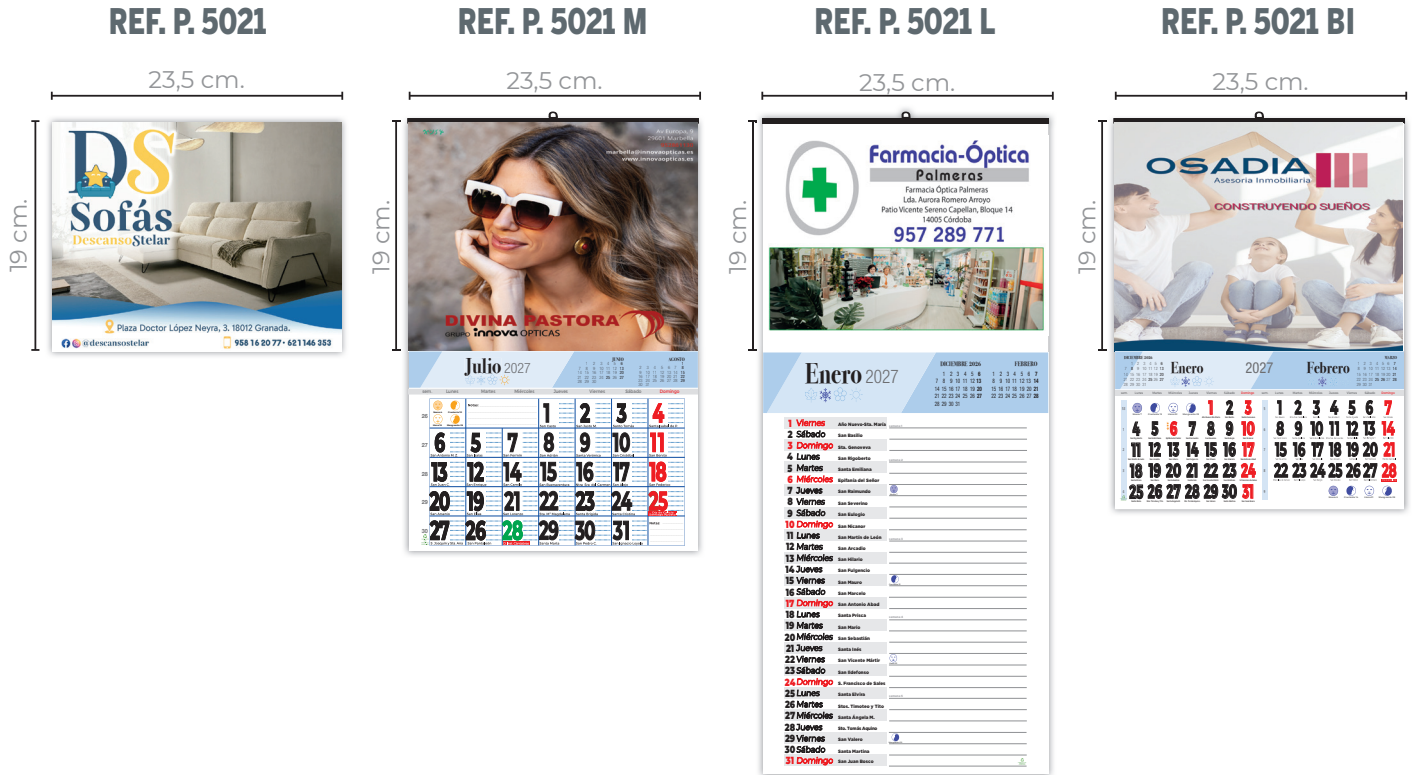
REF. P. 5021

23,5 cm.

19 cm.

DS
Sofás
DescansoStelar

Plaza Doctor López Neyra, 3. 18012 Granada.

@descansostelar

958 16 20 77 • 621 146 353

REF. P. 5021 M

23,5 cm.

19 cm.

marbella@innovaopticas.es
www.innovaopticas.es

DIVINA PASTORA
GRUPO innova ÓPTICAS

Julio 2027

Lunes Martes Miércoles Jueves Viernes Sábado Domingo

1 2 3 4
5 6 7 8 9 10 11
12 13 14 15 16 17 18
19 20 21 22 23 24 25
26 27 28 29 30 31

REF. P. 5021 L

23,5 cm.

19 cm.

Farmacia-Óptica
Palmeras
Farmacia Óptica Palmeras
Lda. Aurora Romero Arroyo
Patio Vicente Sereno Capellan, Bloque 14
14005 Córdoba
957 289 771

Enero 2027

DICIEMBRE 2026
FEBRERO

1 Viernes Año Nuevo-Sta. María
2 Sábado San Basilio
3 Domingo Sta. Genoveva
4 Lunes San Rigoberto
5 Martes Santa Emiliana
6 Miércoles Epifanía del Señor
7 Jueves San Raimundo
8 Viernes San Severino
9 Sábado San Eulogio
10 Domingo San Nicanor
11 Lunes San Martín de León
12 Martes San Arcadio
13 Miércoles San Hilario
14 Jueves San Fulgencio
15 Viernes San Mauro
16 Sábado San Marcelo
17 Domingo San Antonio Abad
18 Lunes Santa Prisca
19 Martes San Mario
20 Miércoles San Sebastián
21 Jueves Santa Inés
22 Viernes San Vicente Mártir
23 Sábado San Ildefonso
24 Domingo S. Francisco de Sales
25 Lunes Santa Elvira
26 Martes Stos. Timoteo y Tito
27 Miércoles Santa Ángela M.
28 Jueves Sto. Tomás Aquino
29 Viernes San Valero
30 Sábado Santa Martina
31 Domingo San Juan Bosco

REF. P. 5021 BI

23,5 cm.

19 cm.

OSADIA
Asesoría Inmobiliaria
CONSTRUYENDO SUEÑOS

Enero 2027 Febrero

1 2 3
4 5 6 7 8 9 10
11 12 13 14 15 16 17
18 19 20 21 22 23 24
25 26 27 28 29 30 31

1 2 3 4 5 6 7
8 9 10 11 12 13 14
15 16 17 18 19 20 21
22 23 24 25 26 27 28